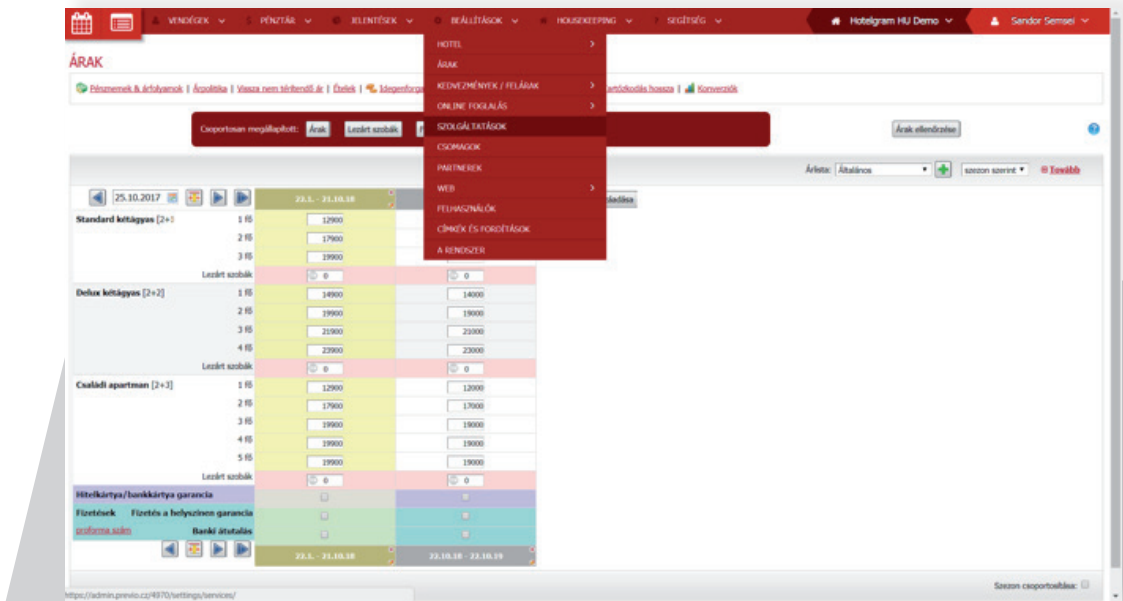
VENDÉGEK PÉNZTÁR JELENTÉSEK BEÁLLÍTÁSOK HOUSEKEEPING SEGÍTSÉG Hotelgram HU Demo Sandor Semsei

HOTEL
ÁRAK
KEDVEZMÉNYEK / FELÁRAK
ONLINE FOGLALÁS
SZOLGÁLTATÁSOK
CSOMAGOK
PARTNEREK
WEB
FELHASZNÁLÓK
CÍMKÉK ÉS FORDÍTÁSOK
A RENDSZER

ÁRAK

Pénznemek & árfolyamok | Árpolitika | Vissza nem téríthető ár | Ételek | Idegenforga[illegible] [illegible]rtózkodás hossza | Konverziók

Csoportosan megállapított: Árak Lezárt szobák

Árak ellenőrzése

Árlista: Általános szezon szerint Tovább

25.10.2017

22.1. - 21.10.18

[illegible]ladása

| | | 22.1. - 21.10.18 | |
|---|---|---|---|
| Standard kétágyas [2+1] | 1 fő | 12900 | |
| | 2 fő | 17900 | |
| | 3 fő | 19900 | |
| | Lezárt szobák | 0 | 0 |
| Delux kétágyas [2+2] | 1 fő | 14900 | 14000 |
| | 2 fő | 19900 | 19000 |
| | 3 fő | 21900 | 21000 |
| | 4 fő | 23900 | 23000 |
| | Lezárt szobák | 0 | 0 |
| Családi apartman [2+3] | 1 fő | 12900 | 12000 |
| | 2 fő | 17900 | 17000 |
| | 3 fő | 19900 | 19000 |
| | 4 fő | 19900 | 19000 |
| | 5 fő | 19900 | 19000 |
| | Lezárt szobák | 0 | 0 |
| Hitelkártya/bankkártya garancia | | | |
| Fizetések | Fizetés a helyszínen garancia | | |
| proforma szám | Banki átutalás | | |
| | | 22.1. - 21.10.18 | 22.10.18 - 22.10.19 |

Szezon csoportosítása:

https://admin.previo.cz/4970/settings/services/